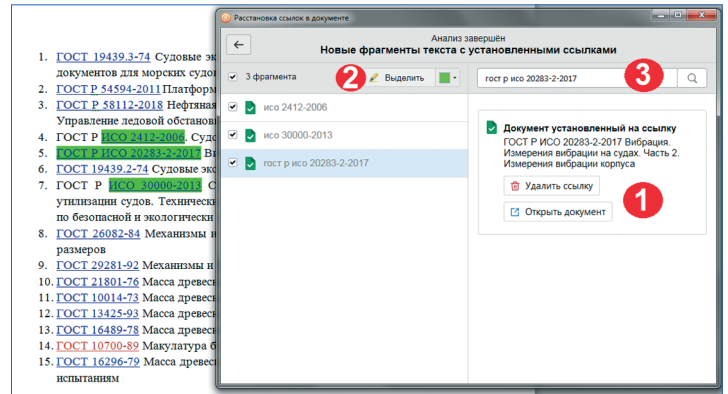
1. ГОСТ 19439.3-74 Судовые эк документов для морских судов
2. ГОСТ Р 54594-2011 Платфор
3. ГОСТ Р 58112-2018 Нефтяная Управление ледовой обстанові
4. ГОСТ Р ИСО 2412-2006 Судо
5. ГОСТ Р ИСО 20283-2-2017 Ви
6. ГОСТ 19439.2-74 Судовые эк
7. ГОСТ Р ИСО 30000-2013 С утилизации судов. Техническ по безопасной и экологически
8. ГОСТ 26082-84 Механизмы н размеров
9. ГОСТ 29281-92 Механизмы и
10. ГОСТ 21801-76 Масса древес
11. ГОСТ 10014-73 Масса древес
12. ГОСТ 13425-93 Масса древес
13. ГОСТ 16489-78 Масса древес
14. ГОСТ 10700-89 Макулатура б
15. ГОСТ 16296-79 Масса древес испытаниям

Расстановка ссылок в документе

Анализ завершён
Новые фрагменты текста с установленными ссылками

3 фрагмента
2
Выделить
гост р исо 20283-2-2017
3

исо 2412-2006
исо 30000-2013
гост р исо 20283-2-2017

Документ установленный на ссылку
ГОСТ Р ИСО 20283-2-2017 Вибрация. Измерения вибрации на судах. Часть 2. Измерения вибрации корпуса
Удалить ссылку
Открыть документ
1